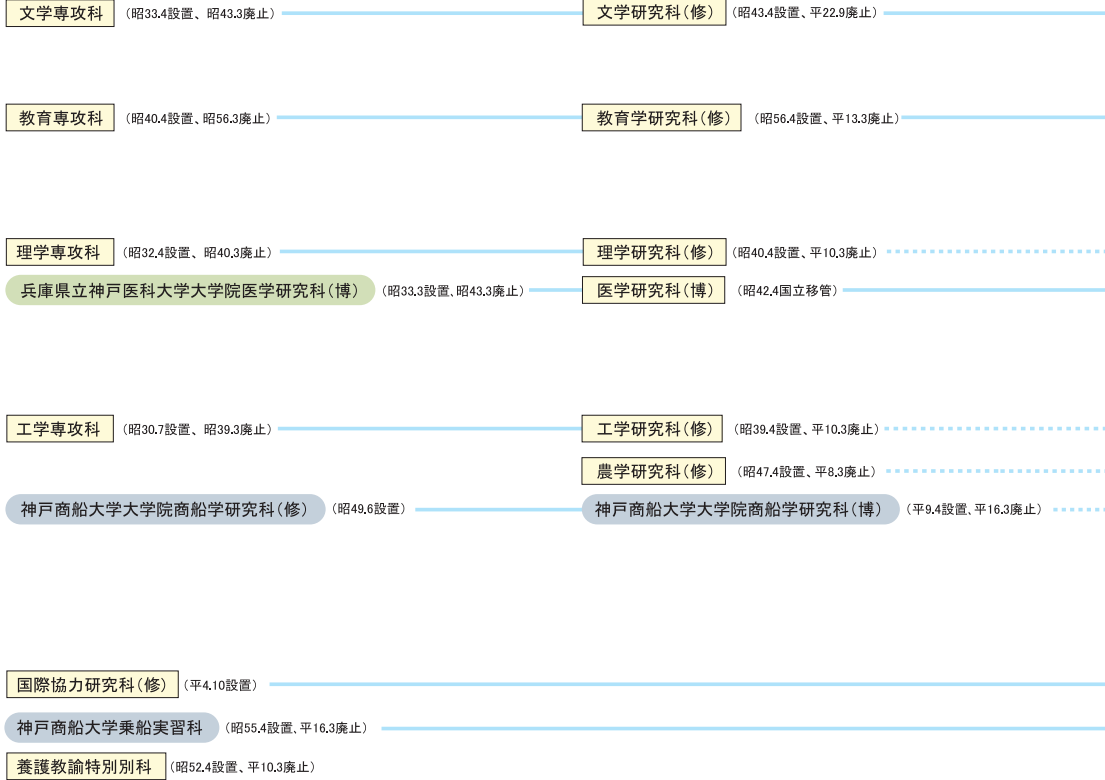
文学専攻科 （昭33.4設置、昭43.3廃止）

文学研究科（修） （昭43.4設置、平22.9廃止）

教育専攻科 （昭40.4設置、昭56.3廃止）

教育学研究科（修） （昭56.4設置、平13.3廃止）

理学専攻科 （昭32.4設置、昭40.3廃止）

理学研究科（修） （昭40.4設置、平10.3廃止）

兵庫県立神戸医科大学大学院医学研究科（博） （昭33.3設置、昭43.3廃止）

医学研究科（博） （昭42.4国立移管）

工学専攻科 （昭30.7設置、昭39.3廃止）

工学研究科（修） （昭39.4設置、平10.3廃止）

農学研究科（修） （昭47.4設置、平8.3廃止）

神戸商船大学大学院商船学研究科（修） （昭49.6設置）

神戸商船大学大学院商船学研究科（博） （平9.4設置、平16.3廃止）

国際協力研究科（修） （平4.10設置）

神戸商船大学乗船実習科 （昭55.4設置、平16.3廃止）

養護教諭特別別科 （昭52.4設置、平10.3廃止）